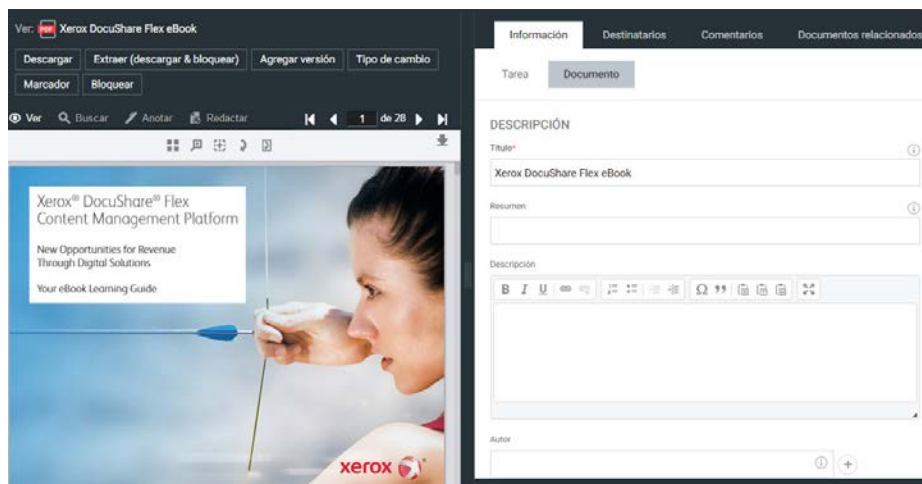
Ver: PDF Xerox DocuShare Flex eBook

Descargar | Extraer (descargar & bloquear) | Agregar versión | Tipo de cambio

Marcador | Bloquear

Ver | Buscar | Anotar | Redactar | 1 de 28

Xerox® DocuShare® Flex Content Management Platform

New Opportunities for Revenue Through Digital Solutions

Your eBook Learning Guide

xerox

Información | Destinatarios | Comentarios | Documentos relacionados

Tarea | Documento

DESCRIPCIÓN

Título*

Xerox DocuShare Flex eBook

Resumen

Descripción

B I U Ω ”

Autor